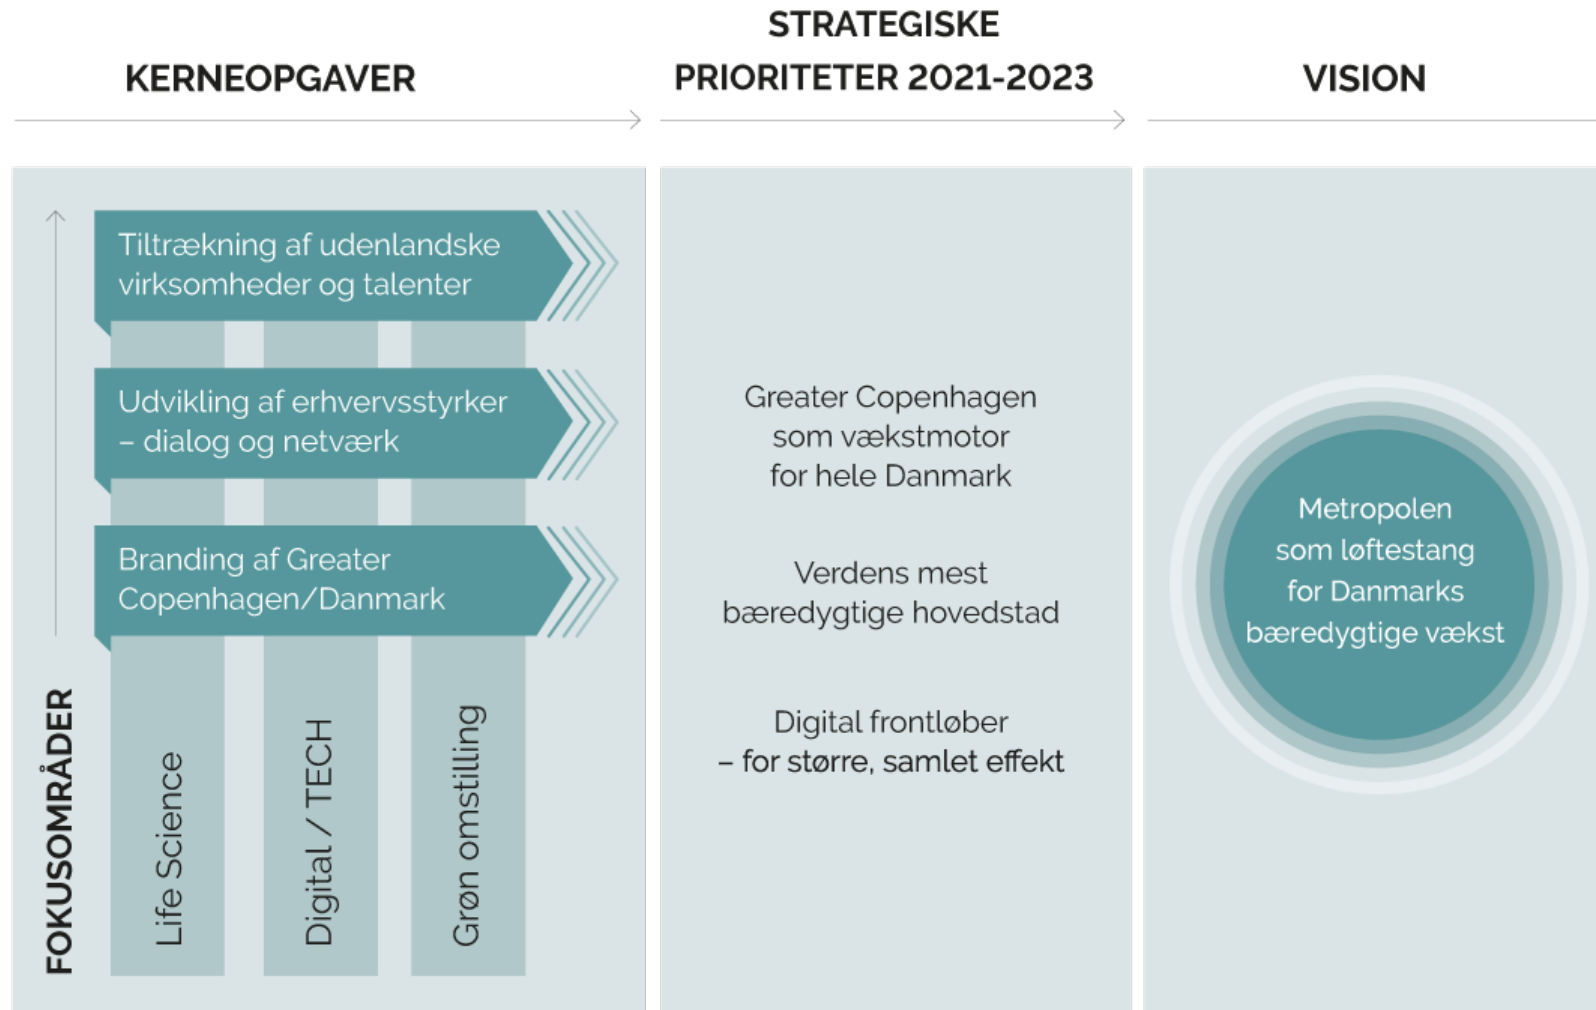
KERNEOPGAVER

STRATEGISKE PRIORITETER 2021-2023

VISION

Tiltrækning af udenlandske virksomheder og talenter

Udvikling af erhvervsstyrker – dialog og netværk

Branding af Greater Copenhagen/Danmark

FOKUSOMRÅDER

Life Science

Digital / TECH

Grøn omstilling

Greater Copenhagen som vækstmotor for hele Danmark

Verdens mest bæredygtige hovedstad

Digital frontløber – for større, samlet effekt

Metropolen som løftestang for Danmarks bæredygtige vækst